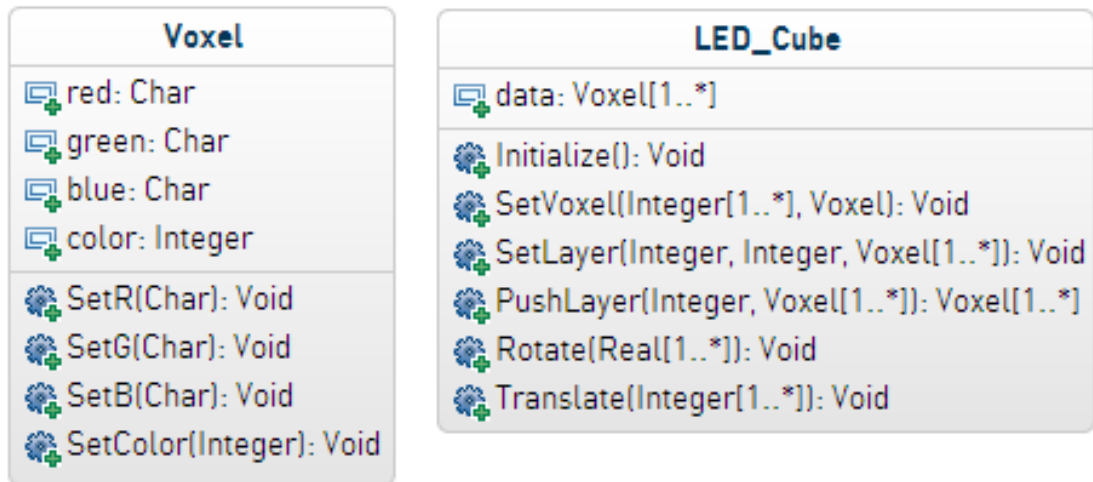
Voxel

red: Char
green: Char
blue: Char
color: Integer

SetR(Char): Void
SetG(Char): Void
SetB(Char): Void
SetColor(Integer): Void

LED_Cube

data: Voxel[1..*]

Initialize(): Void
SetVoxel(Integer[1..*], Voxel): Void
SetLayer(Integer, Integer, Voxel[1..*]): Void
PushLayer(Integer, Voxel[1..*]): Voxel[1..*]
Rotate(Real[1..*]): Void
Translate(Integer[1..*]): Void